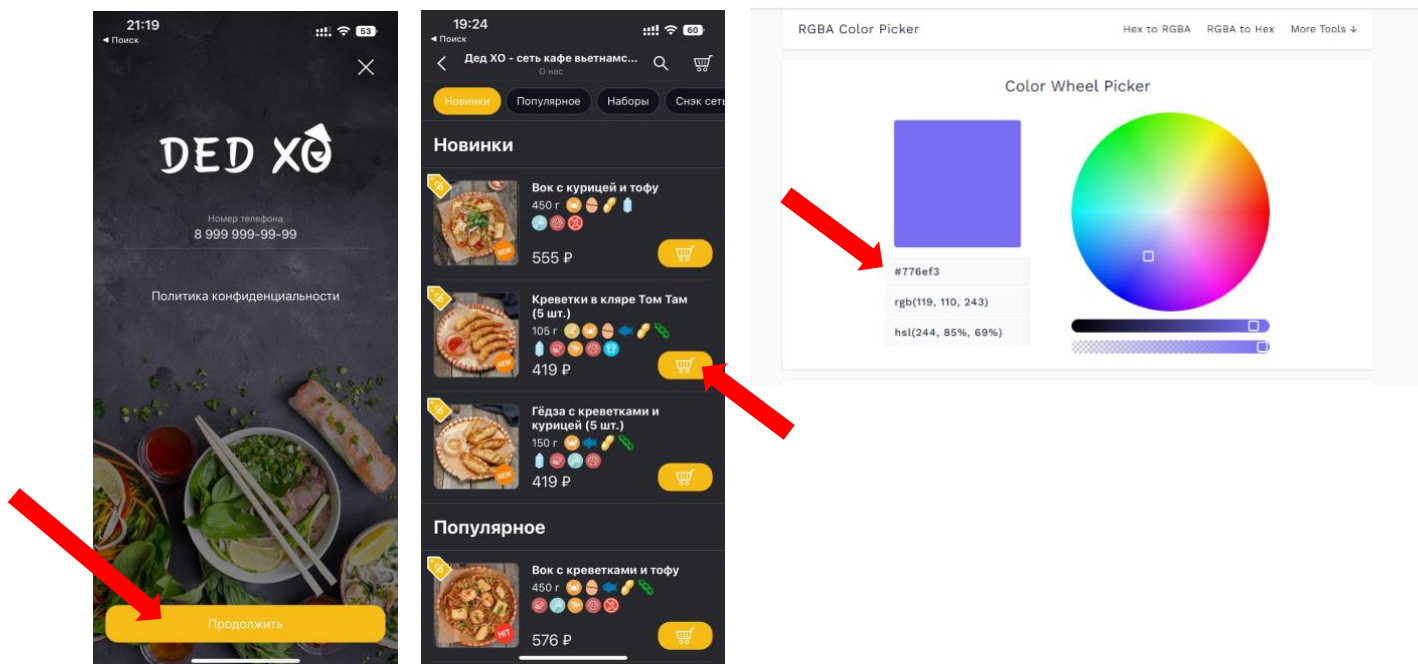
21:19
◂ Поиск
53

DED XO

Номер телефона
8 999 999-99-99

Политика конфиденциальности

Продолжить

19:24
◂ Поиск
60

Дед ХО - сеть кафе вьетнамс...
О нас

Новинки
Популярное
Наборы
Снэк сеть

Новинки

Вок с курицей и тофу
450 г
NEW
555 ₽

Креветки в кляре Том Ям (5 шт.)
105 г
NEW
419 ₽

Гёдза с креветками и курицей (5 шт.)
150 г
NEW
419 ₽

Популярное

Вок с креветками и тофу
450 г
HIT
576 ₽

RGBA Color Picker
Hex to RGBA
RGBA to Hex
More Tools ↓

Color Wheel Picker

#776ef3
rgb(119, 110, 243)
hsl(244, 85%, 69%)